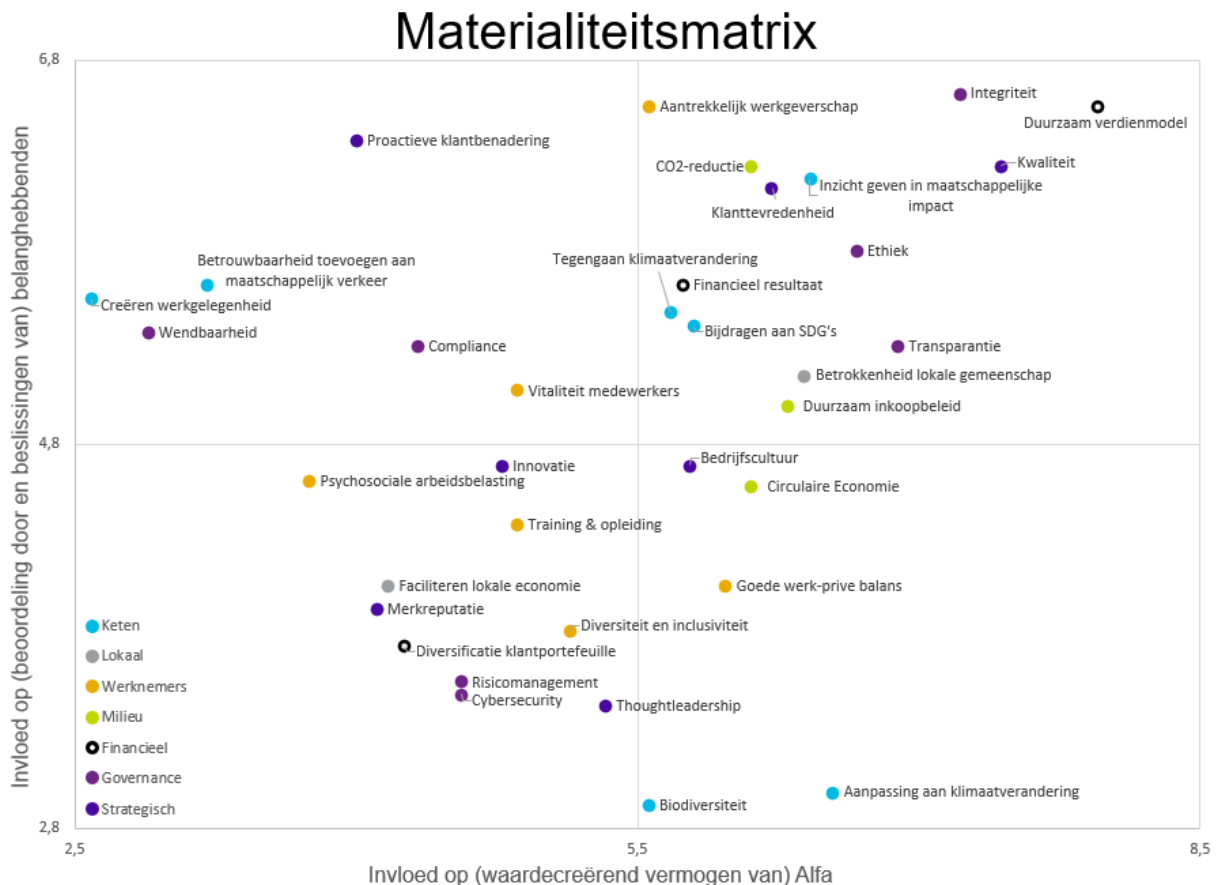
Materialiteitsmatrix

6,8

4,8

2,8

2,5

5,5

8,5

Invloed op (beoordeling door en beslissingen van) belanghebbenden

Invloed op (waardecreërend vermogen van) Alfa

Integriteit
Duurzaam verdienmodel
Aantrekkelijk werkgeverschap
Proactieve klantbenadering
Kwaliteit
CO2-reductie
Inzicht geven in maatschappelijke impact
Klanttevredenheid
Ethiek
Tegengaan klimaatverandering
Betrouwbaarheid toevoegen aan maatschappelijk verkeer
Financieel resultaat
Creëren werkgelegenheid
Bijdragen aan SDG's
Wendbaarheid
Compliance
Transparantie
Betrokkenheid lokale gemeenschap
Vitaliteit medewerkers
Duurzaam inkoopbeleid
Bedrijfscultuur
Innovatie
Psychosociale arbeidsbelasting
Circulaire Economie
Training & opleiding
Faciliteren lokale economie
Goede werk-prive balans
Merkreputatie
Keten
Diversiteit en inclusiviteit
Diversificatie klantportefeuille
Lokaal
Werknemers
Risicomanagement
Cybersecurity
Thoughtleadership
Milieu
Financieel
Governance
Aanpassing aan klimaatverandering
Strategisch
Biodiversiteit